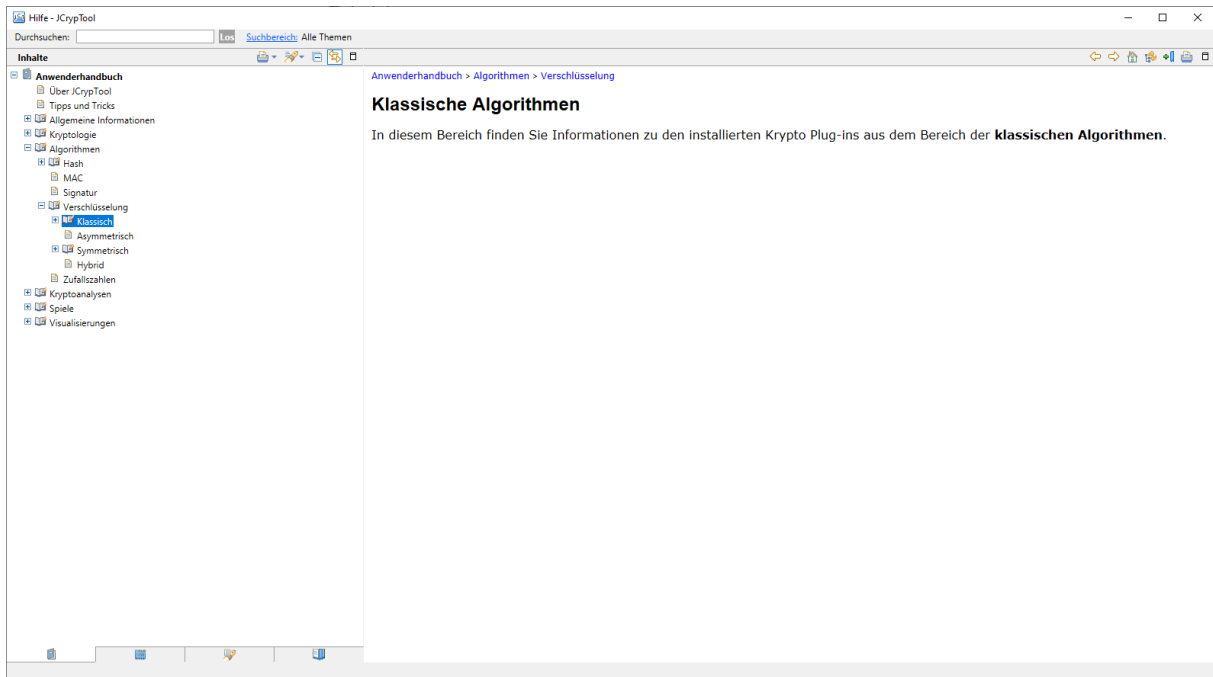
Hilfe - JCrypTool

Durchsuchen: Los Suchbereich: Alle Themen

Inhalte

Anwenderhandbuch
Über JCrypTool
Tipps und Tricks
Allgemeine Informationen
Kryptologie
Algorithmen
Hash
MAC
Signatur
Verschlüsselung
Klassisch
Asymmetrisch
Symmetrisch
Hybrid
Zufallszahlen
Kryptoanalysen
Spiele
Visualisierungen

Anwenderhandbuch > Algorithmen > Verschlüsselung

Klassische Algorithmen

In diesem Bereich finden Sie Informationen zu den installierten Krypto Plug-ins aus dem Bereich der **klassischen Algorithmen**.